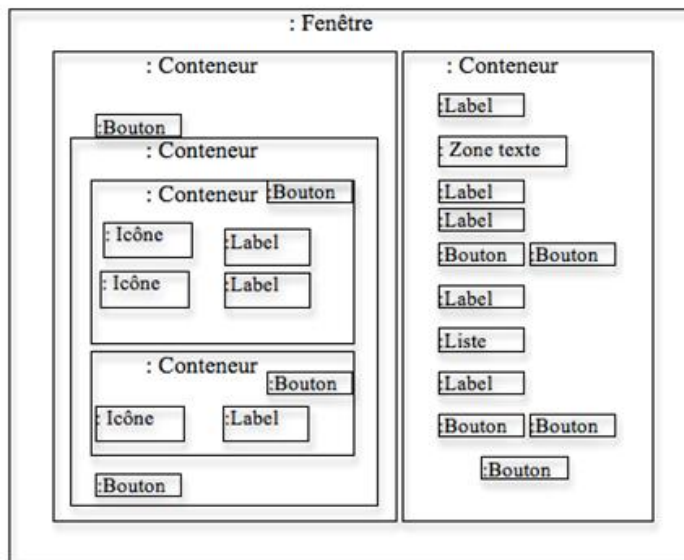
: Fenêtre

: Conteneur

:Bouton

: Conteneur

: Conteneur :Bouton

: Icône :Label

: Icône :Label

: Conteneur :Bouton

: Icône :Label

:Bouton

: Conteneur

:Label

: Zone texte

:Label

:Label

:Bouton :Bouton

:Label

:Liste

:Label

:Bouton :Bouton

:Bouton